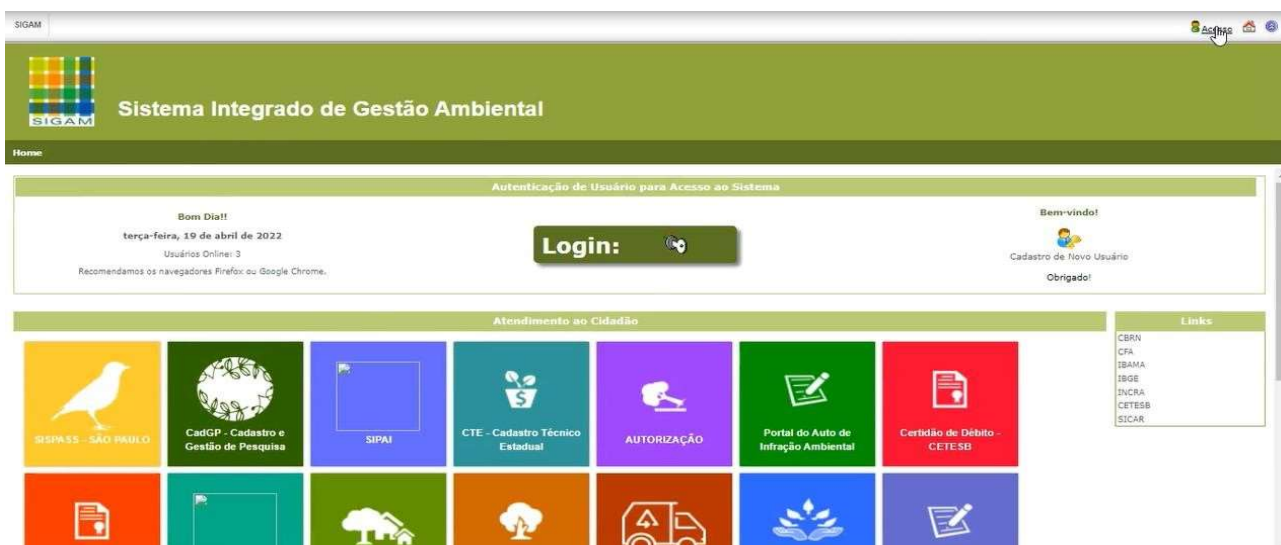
SIGAM

Acesso

SIGAM

Sistema Integrado de Gestão Ambiental

Home

Autenticação de Usuário para Acesso ao Sistema

Bom Dia!!

terça-feira, 19 de abril de 2022

Usuários Online: 3

Recomendamos os navegadores Firefox ou Google Chrome.

Login:

Bem-vindo!

Cadastro de Novo Usuário

Obrigado!

Atendimento ao Cidadão

SISPASS - SÃO PAULO

CadGP - Cadastro e Gestão de Pesquisa

SIPAI

CTE - Cadastro Técnico Estadual

AUTORIZAÇÃO

Portal do Auto de Infração Ambiental

Certidão de Débito - CETESB

Links

CBRN
CFA
IBAMA
IBGE
INCRA
CETESB
SICAR